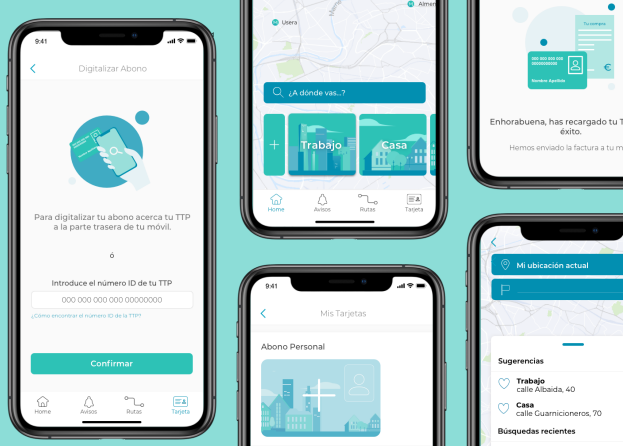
9:41

Digitalizar Abono

Para digitalizar tu abono acerca tu TTP a la parte trasera de tu móvil.

ó

Introduce el número ID de tu TTP

000 000 000 000 00000000

¿Cómo encontrar el número ID de tu TTP?

Confirmar

Home
Avisos
Rutas
Tarjeta

Usera
Almen

¿A dónde vas...?

Trabajo
Casa

Home
Avisos
Rutas
Tarjeta

Tu compra

000 000 000 000

Nombre Apellido

€

Enhorabuena, has recargado tu T éxito.

Hemos enviado la factura a tu

9:41

Mis Tarjetas

Abono Personal

Mi ubicación actual

Sugerencias

Trabajo
calle Albaida, 40

Casa
calle Guarnicioneros, 70

Búsquedas recientes